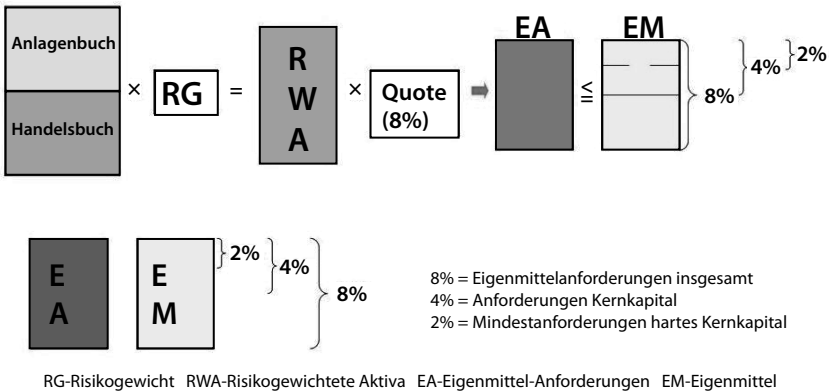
Anlagenbuch

Handelsbuch

× RG = R W A × Quote (8%) EA ≦ EM 8% 4% 2%

E A

E M

2% 4% 8%

8% = Eigenmittelanforderungen insgesamt
4% = Anforderungen Kernkapital
2% = Mindestanforderungen hartes Kernkapital

RG-Risikogewicht RWA-Risikogewichtete Aktiva EA-Eigenmittel-Anforderungen EM-Eigenmittel